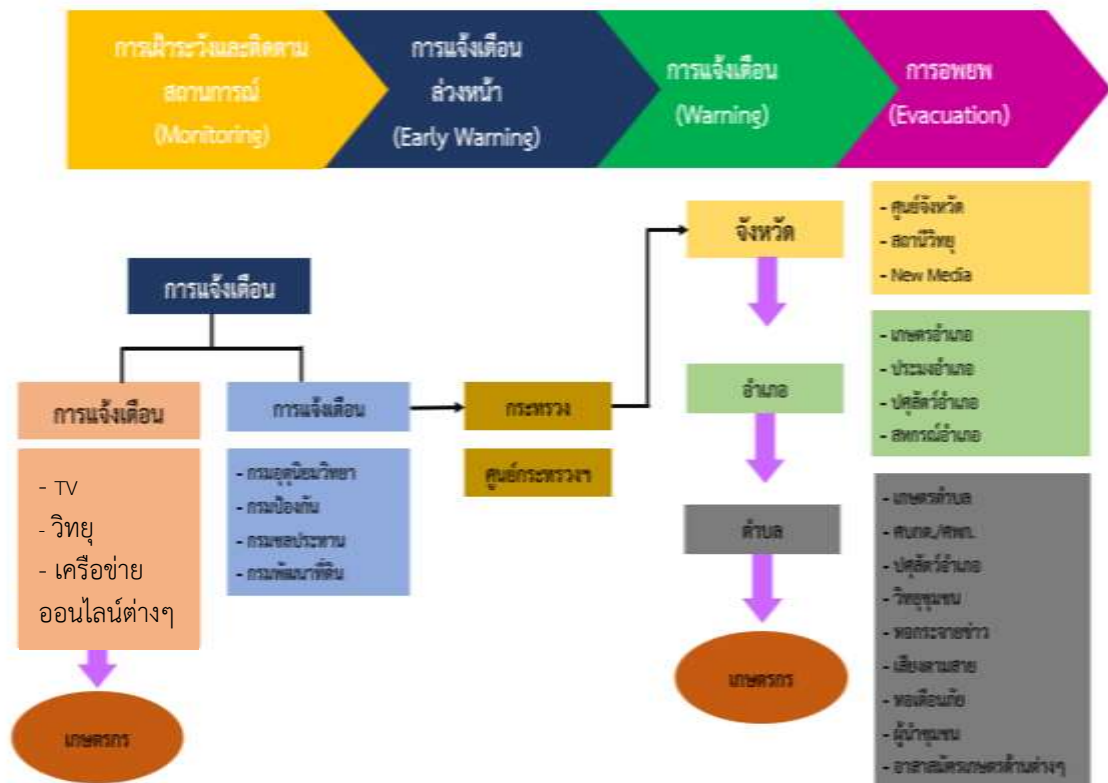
การเฝ้าระวังและติดตามสถานการณ์ (Monitoring)

การแจ้งเตือนล่วงหน้า (Early Warning)

การแจ้งเตือน (Warning)

การอพยพ (Evacuation)

การแจ้งเตือน

การแจ้งเตือน

- TV
- วิทยุ
- เครือข่ายออนไลน์ต่างๆ

เกษตรกร

การแจ้งเตือน

- กรมอุตุนิยมวิทยา
- กรมป้องกัน
- กรมชลประทาน
- กรมพัฒนาที่ดิน

กระทรวง

ศูนย์กระทรวงฯ

จังหวัด

- ศูนย์จังหวัด
- สถานีวิทยุ
- New Media

อำเภอ

- เกษตรอำเภอ
- ประมงอำเภอ
- ปศุสัตว์อำเภอ
- สหกรณ์อำเภอ

ตำบล

- เกษตรตำบล
- ศบกต./ศพก.
- ปศุสัตว์อำเภอ
- วิทยุชุมชน
- หอกระจายข่าว
- เสียงตามสาย
- หอเตือนภัย
- ผู้นำชุมชน
- อาสาสมัครเกษตรด้านต่างๆ

เกษตรกร